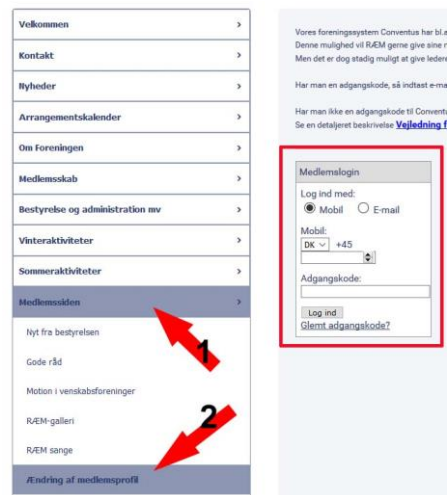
Velkommen >
Kontakt >
Nyheder >
Arrangementskalender >
Om Foreningen >
Medlemsskab >
Bestyrelse og administration mv >
Vinteraktiviteter >
Sommeraktiviteter >
Medlemssiden >
Nyt fra bestyrelsen
Gode råd
Motion i venskabsforeninger
RÆM-galleri
RÆM sange
Ændring af medlemsprofil

1
2

Vores foreningssystem Conventus har bl.a
Denne mulighed vil RÆM gerne give sine r
Men det er dog stadig muligt at give ledere

Har man en adgangskode, så indtast e-ma

Har man ikke en adgangskode til Convent
Se en detaljeret beskrivelse Vejledning f

Medlemslogin
Log ind med:
Mobil E-mail
Mobil:
DK +45
Adgangskode:
Log ind
Glemt adgangskode?